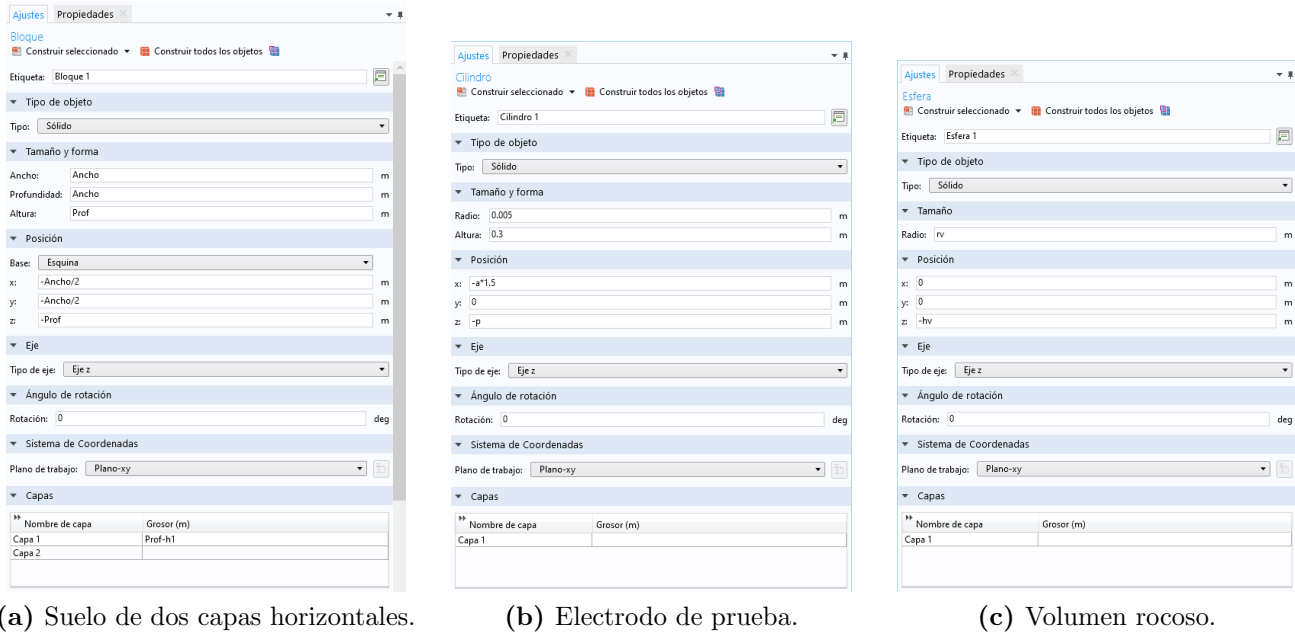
Ajustes Propiedades

Bloque
Construir seleccionado ▾ Construir todos los objetos

Etiqueta: Bloque 1

▾ Tipo de objeto
Tipo: Sólido

▾ Tamaño y forma
Ancho: Ancho m
Profundidad: Ancho m
Altura: Prof m

▾ Posición
Base: Esquina
x: -Ancho/2 m
y: -Ancho/2 m
z: -Prof m

▾ Eje
Tipo de eje: Eje z

▾ Ángulo de rotación
Rotación: 0 deg

▾ Sistema de Coordenadas
Plano de trabajo: Plano-xy

▾ Capas

| Nombre de capa | Grosor (m) |
|---|---|
| Capa 1 | Prof-h1 |
| Capa 2 | |

(a) Suelo de dos capas horizontales.

Ajustes Propiedades

Cilindro
Construir seleccionado ▾ Construir todos los objetos

Etiqueta: Cilindro 1

▾ Tipo de objeto
Tipo: Sólido

▾ Tamaño y forma
Radio: 0.005 m
Altura: 0.3 m

▾ Posición
x: -a*1.5 m
y: 0 m
z: -p m

▾ Eje
Tipo de eje: Eje z

▾ Ángulo de rotación
Rotación: 0 deg

▾ Sistema de Coordenadas
Plano de trabajo: Plano-xy

▾ Capas

| Nombre de capa | Grosor (m) |
|---|---|
| Capa 1 | |

(b) Electrodo de prueba.

Ajustes Propiedades

Esfera
Construir seleccionado ▾ Construir todos los objetos

Etiqueta: Esfera 1

▾ Tipo de objeto
Tipo: Sólido

▾ Tamaño
Radio: rv m

▾ Posición
x: 0 m
y: 0 m
z: -hv m

▾ Eje
Tipo de eje: Eje z

▾ Ángulo de rotación
Rotación: 0 deg

▾ Sistema de Coordenadas
Plano de trabajo: Plano-xy

▾ Capas

| Nombre de capa | Grosor (m) |
|---|---|
| Capa 1 | |

(c) Volumen rocoso.